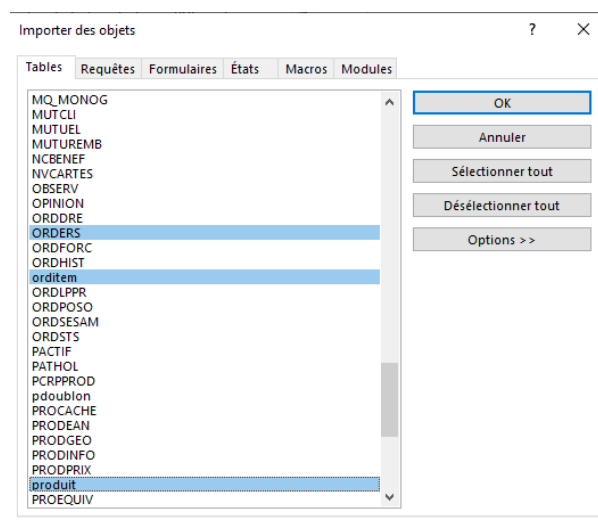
Importer des objets

?

Tables | Requêtes | Formulaires | États | Macros | Modules

MQ_MONOG
MUTCLI
MUTUEL
MUTUREMB
NCBENEF
NVCARTES
OBSERV
OPINION
ORDDRE
ORDERS
ORDFORC
ORDHIST
orditem
ORDLPPR
ORDPOSO
ORDSESAM
ORDSTS
PACTIF
PATHOL
PCRPPROD
pdoublon
PROCACHE
PRODEAN
PRODGEO
PRODINFO
PRODPRIX
produit
PROEQUIV

OK
Annuler
Sélectionner tout
Désélectionner tout
Options >>